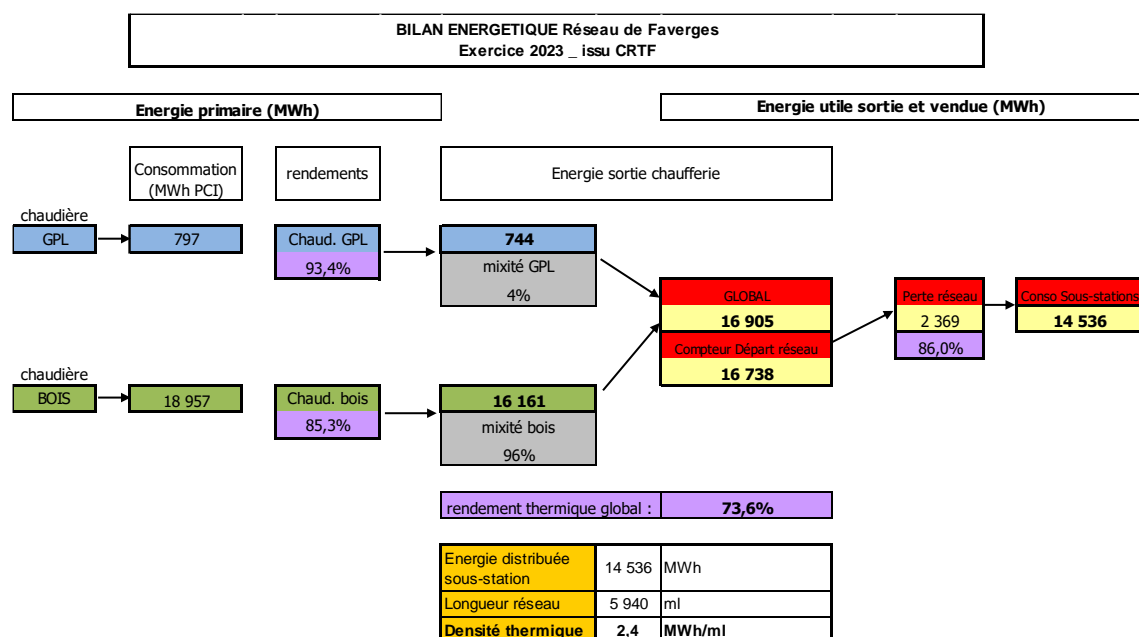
BILAN ENERGETIQUE Réseau de Faverges
Exercice 2023 _ issu CRTF

Energie primaire (MWh)

Energie utile sortie et vendue (MWh)

Consommation (MWh PCI)

rendements

Energie sortie chaufferie

chaudière
GPL

797

Chaud. GPL
93,4%

744
mixité GPL
4%

GLOBAL
16 905
Compteur Départ réseau
16 738

Perte réseau
2 369
86,0%

Conso Sous-stations
14 536

chaudière
BOIS

18 957

Chaud. bois
85,3%

16 161
mixité bois
96%

| rendement thermique global : | 73,6% |
|---|---|

| Energie distribuée sous-station | 14 536 | MWh |
|---|---|---|
| Longueur réseau | 5 940 | ml |
| Densité thermique | 2,4 | MWh/ml |